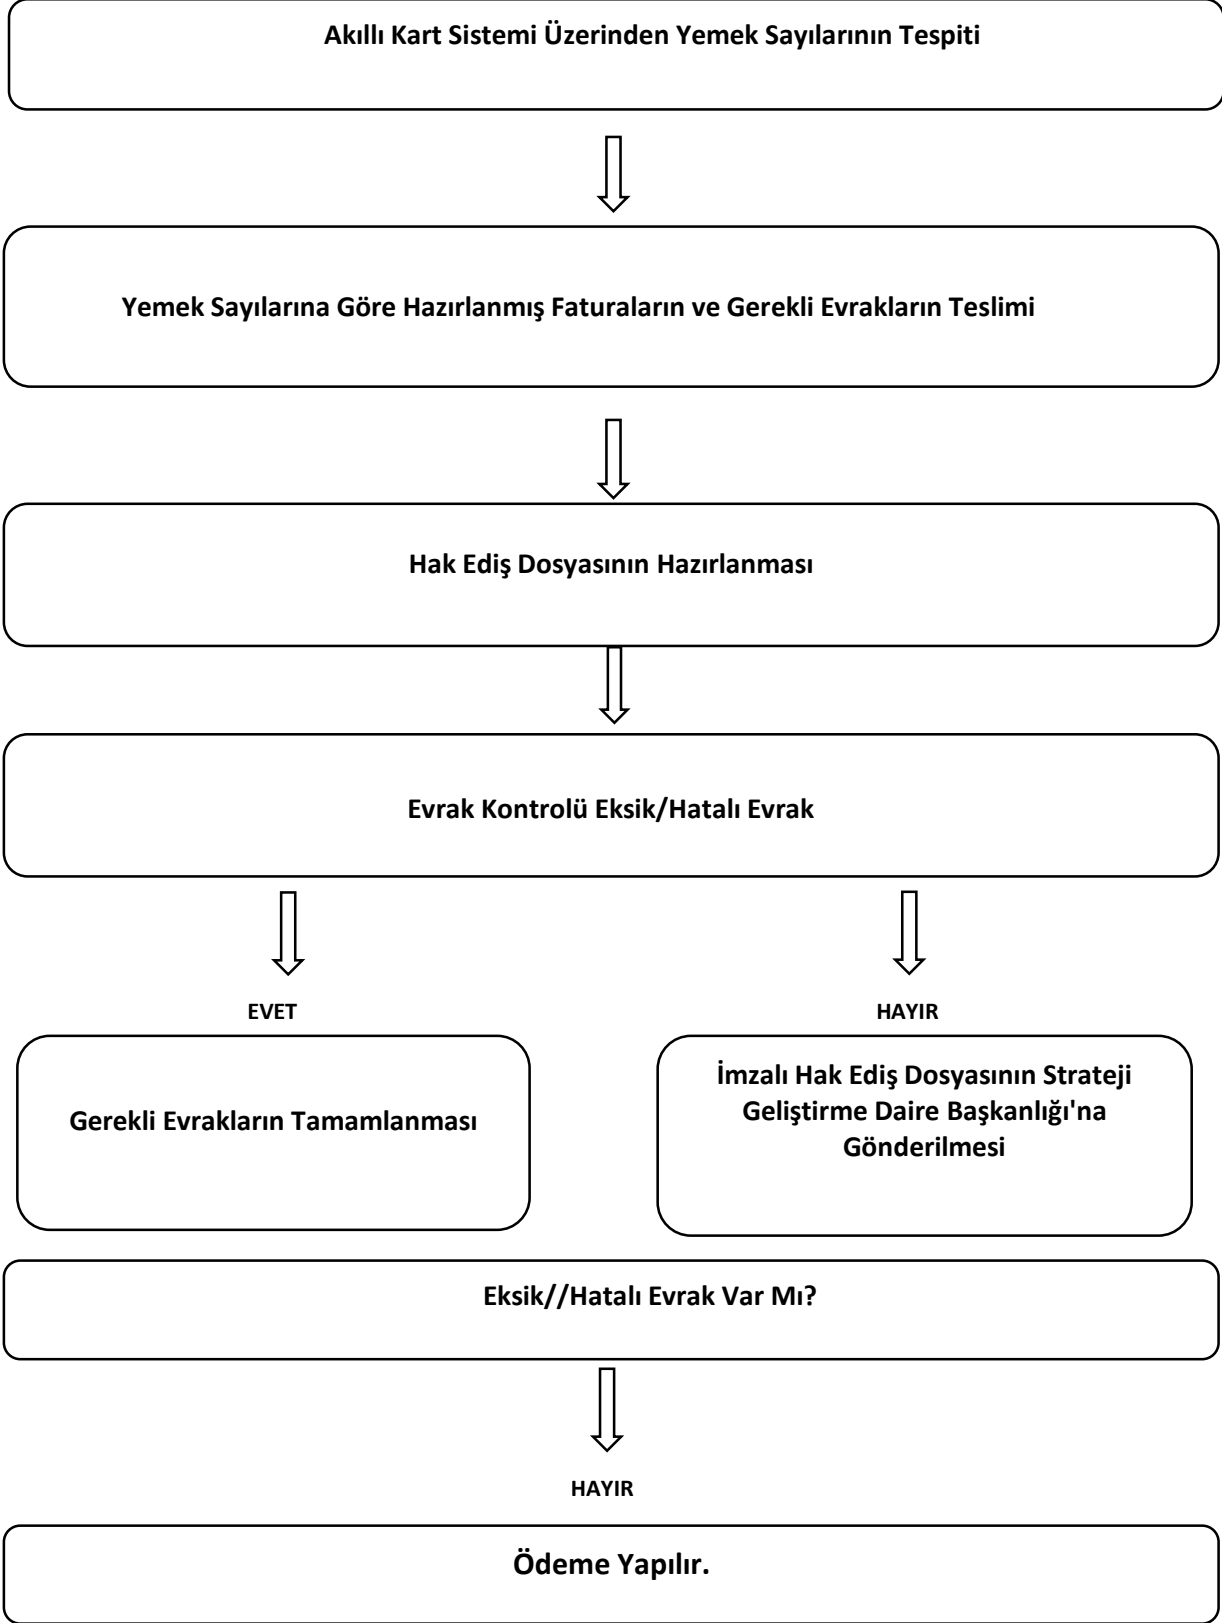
Akıllı Kart Sistemi Üzerinden Yemek Sayılarının Tespiti

Yemek Sayılarına Göre Hazırlanmış Faturaların ve Gerekli Evrakların Teslimi

Hak Ediş Dosyasının Hazırlanması

Evrak Kontrolü Eksik/Hatalı Evrak

EVET

HAYIR

Gerekli Evrakların Tamamlanması

İmzalı Hak Ediş Dosyasının Strateji Geliştirme Daire Başkanlığı'na Gönderilmesi

Eksik//Hatalı Evrak Var Mı?

HAYIR

Ödeme Yapılır.